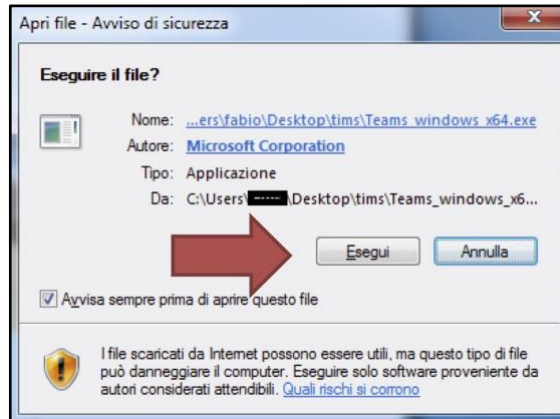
Apri file - Avviso di sicurezza

Eseguire il file?

Nome: ...ers\fabio\Desktop\tims\Teams_windows_x64.exe
Autore: Microsoft Corporation
Tipo: Applicazione
Da: C:\Users\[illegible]\Desktop\tims\Teams_windows_x6...

Esegui Annulla

Avvisa sempre prima di aprire questo file

I file scaricati da Internet possono essere utili, ma questo tipo di file può danneggiare il computer. Eseguire solo software proveniente da autori considerati attendibili. Quali rischi si corrono